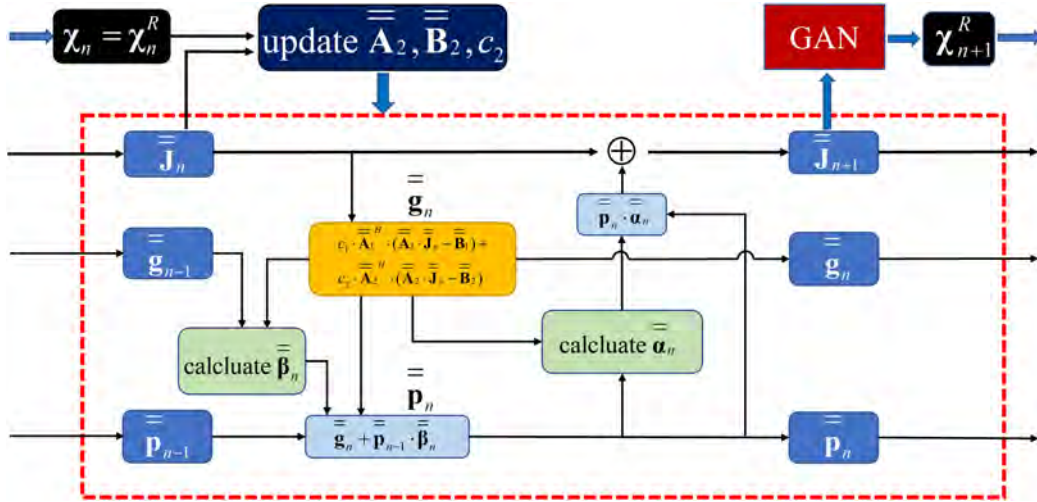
$\chi_n = \chi_n^R$

update $\overline{\overline{\mathbf{A}}}_2, \overline{\overline{\mathbf{B}}}_2, c_2$

GAN

$\chi_{n+1}^R$

$\overline{\overline{\mathbf{J}}}_n$

$\oplus$

$\overline{\overline{\mathbf{J}}}_{n+1}$

$\overline{\overline{\mathbf{g}}}_n$

$\overline{\overline{\mathbf{p}}}_n \cdot \overline{\overline{\boldsymbol{\alpha}}}_n$

$\overline{\overline{\mathbf{g}}}_{n-1}$

$c_1 \cdot \overline{\overline{\mathbf{A}}}_1^H \cdot (\overline{\overline{\mathbf{A}}}_1 \cdot \overline{\overline{\mathbf{J}}}_n - \overline{\overline{\mathbf{B}}}_1) +$
$c_2 \cdot \overline{\overline{\mathbf{A}}}_2^H \cdot (\overline{\overline{\mathbf{A}}}_2 \cdot \overline{\overline{\mathbf{J}}}_n - \overline{\overline{\mathbf{B}}}_2)$

$\overline{\overline{\mathbf{g}}}_n$

calcluate $\overline{\overline{\boldsymbol{\beta}}}_n$

calculate $\overline{\overline{\boldsymbol{\alpha}}}_n$

$\overline{\overline{\mathbf{p}}}_n$

$\overline{\overline{\mathbf{p}}}_{n-1}$

$\overline{\overline{\mathbf{g}}}_n + \overline{\overline{\mathbf{p}}}_{n-1} \cdot \overline{\overline{\boldsymbol{\beta}}}_n$

$\overline{\overline{\mathbf{p}}}_n$